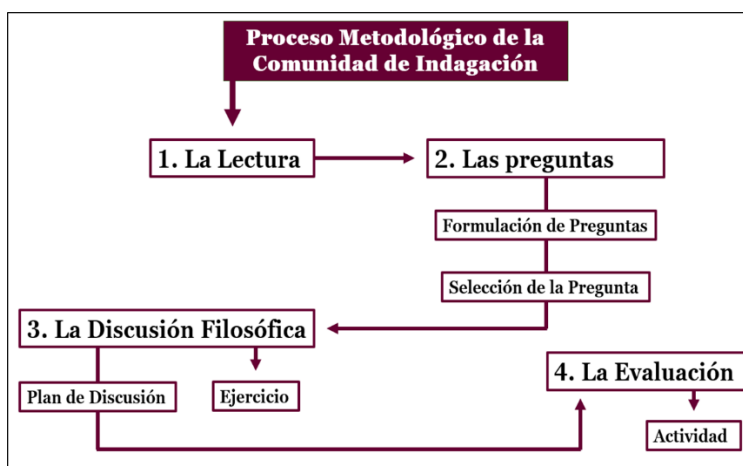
Proceso Metodológico de la Comunidad de Indagación

1. La Lectura

2. Las preguntas

Formulación de Preguntas

Selección de la Pregunta

3. La Discusión Filosófica

Plan de Discusión

Ejercicio

4. La Evaluación

Actividad